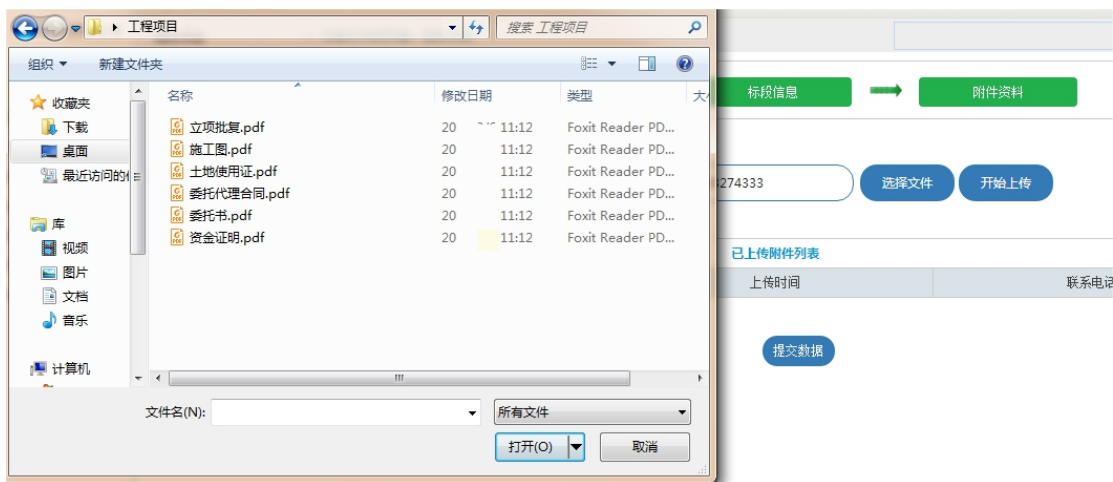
▸ 工程项目
搜索 工程项目
组织 ▾ 新建文件夹
收藏夹
下载
桌面
最近访问的位
库
视频
图片
文档
音乐
计算机

| 名称 | 修改日期 | 类型 | 大 |
|---|---|---|---|
| 立项批复.pdf | 20 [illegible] 11:12 | Foxit Reader PD... | |
| 施工图.pdf | 20 11:12 | Foxit Reader PD... | |
| 土地使用证.pdf | 20 11:12 | Foxit Reader PD... | |
| 委托代理合同.pdf | 20 11:12 | Foxit Reader PD... | |
| 委托书.pdf | 20 11:12 | Foxit Reader PD... | |
| 资金证明.pdf | 20 11:12 | Foxit Reader PD... | |

文件名(N):
所有文件
打开(O)
取消

标段信息
附件资料
274333
选择文件
开始上传
已上传附件列表
上传时间
联系电话
提交数据